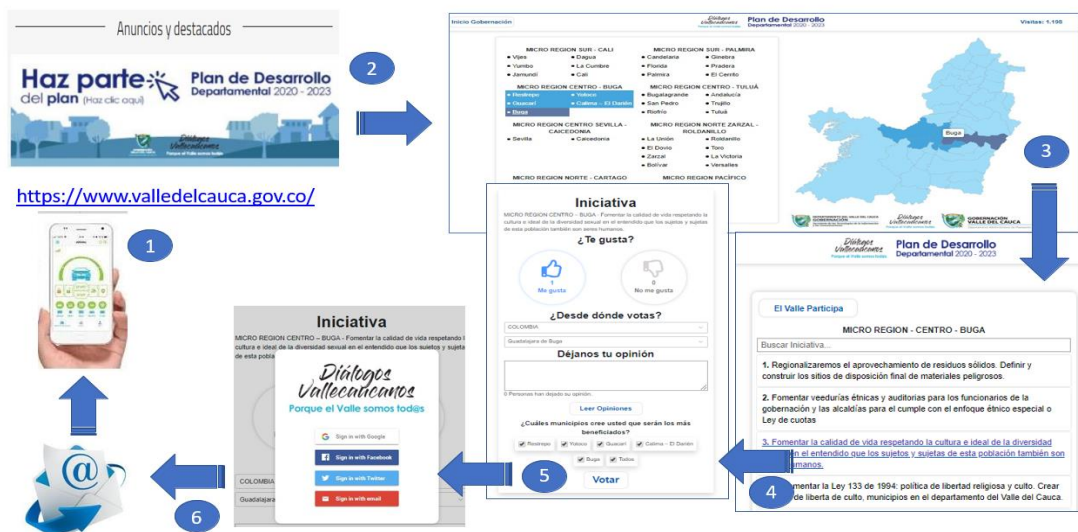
Anuncios y destacados

Haz parte del plan (Haz clic aquí)

Plan de Desarrollo Departamental 2020 - 2023

Diálogos Vallecaucanos

https://www.valledelcauca.gov.co/

1

2

Inicio Gobernación

Plan de Desarrollo Departamental 2020 - 2023

Visitas: 1.198

MICRO REGION SUR - CALI
Vijes
Dagua
Yumbo
La Cumbre
Jamundí
Cali

MICRO REGION SUR - PALMIRA
Candelaria
Ginebra
Florida
Pradera
Palmira
El Cerrito

MICRO REGION CENTRO - BUGA
Restrepo
Yotoco
Guacarí
Calima - El Darién
Buga

MICRO REGION CENTRO - TULUÁ
Bugalagrande
Andalucía
San Pedro
Trujillo
Riofrío
Tuluá

MICRO REGION CENTRO SEVILLA - CAICEDONIA
Sevilla
Caicedonia

MICRO REGION NORTE ZARZAL - ROLDANILLO
La Unión
Roldanillo
El Dovio
Toro
Zarzal
La Victoria
Bolívar
Versalles

MICRO REGION NORTE - CARTAGO

MICRO REGION PACÍFICO

Buga

GOBERNACIÓN VALLE DEL CAUCA

3

Iniciativa

MICRO REGION CENTRO - BUGA - Fomentar la calidad de vida respetando la cultura e ideal de la diversidad sexual en el entendido que los sujetos y sujetas de esta población también son seres humanos.

¿Te gusta?

1 Me gusta

0 No me gusta

¿Desde dónde votas?

COLOMBIA

Guadalajara de Buga

Déjanos tu opinión

0 Personas han dejado su opinion.

Leer Opiniones

¿Cuáles municipios cree usted que serán los más beneficiados?

Restrepo
Yotoco
Guacarí
Calima - El Darién
Buga
Todos

Votar

5

Plan de Desarrollo Departamental 2020 - 2023

Diálogos Vallecaucanos

El Valle Participa

MICRO REGION - CENTRO - BUGA

Buscar Iniciativa...

1. Regionalizaremos el aprovechamiento de residuos sólidos. Definir y construir los sitios de disposición final de materiales peligrosos.

2. Fomentar veedurías étnicas y auditorias para los funcionarios de la gobernación y las alcaldías para el cumple con el enfoque étnico especial o Ley de cuotas

3. Fomentar la calidad de vida respetando la cultura e ideal de la diversidad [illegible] en el entendido que los sujetos y sujetas de esta población también son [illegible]manos.

4

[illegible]mentar la Ley 133 de 1994: política de libertad religiosa y culto. Crear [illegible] de libertad de culto, municipios en el departamento del Valle del Cauca.

Iniciativa

MICRO REGION CENTRO - BUGA - Fomentar la calidad de vida respetando la cultura e ideal de la diversidad sexual en el entendido que los sujetos y sujeta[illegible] de esta pobla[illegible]

Diálogos Vallecaucanos

Porque el Valle somos tod@s

Sign in with Google

Sign in with Facebook

Sign in with Twitter

Sign in with email

COLOMBIA

Guadalajara

6